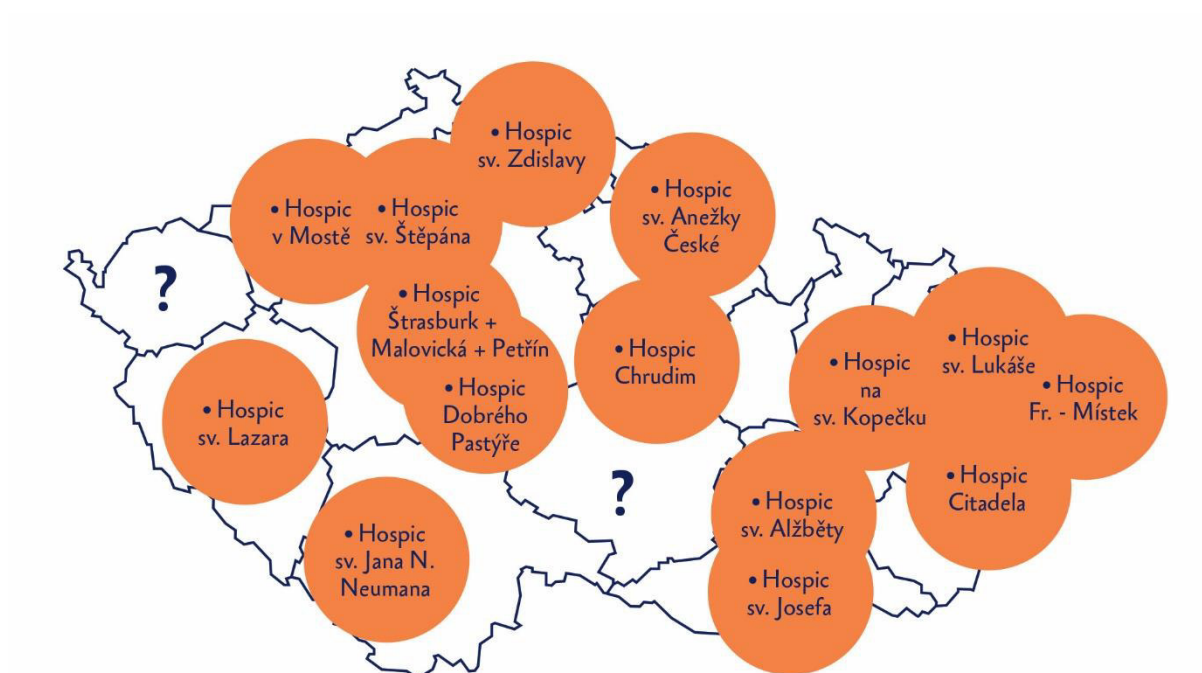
• Hospic sv. Zdislavy

• Hospic v Mostě

• Hospic sv. Štěpána

• Hospic sv. Anežky České

?

• Hospic Štrasburk + Malovická + Petřín

• Hospic Dobrého Pastýře

• Hospic Chrudim

• Hospic na sv. Kopečku

• Hospic sv. Lukáše

• Hospic Fr. - Místek

• Hospic sv. Lazara

?

• Hospic Citadela

• Hospic sv. Alžběty

• Hospic sv. Jana N. Neumana

• Hospic sv. Josefa